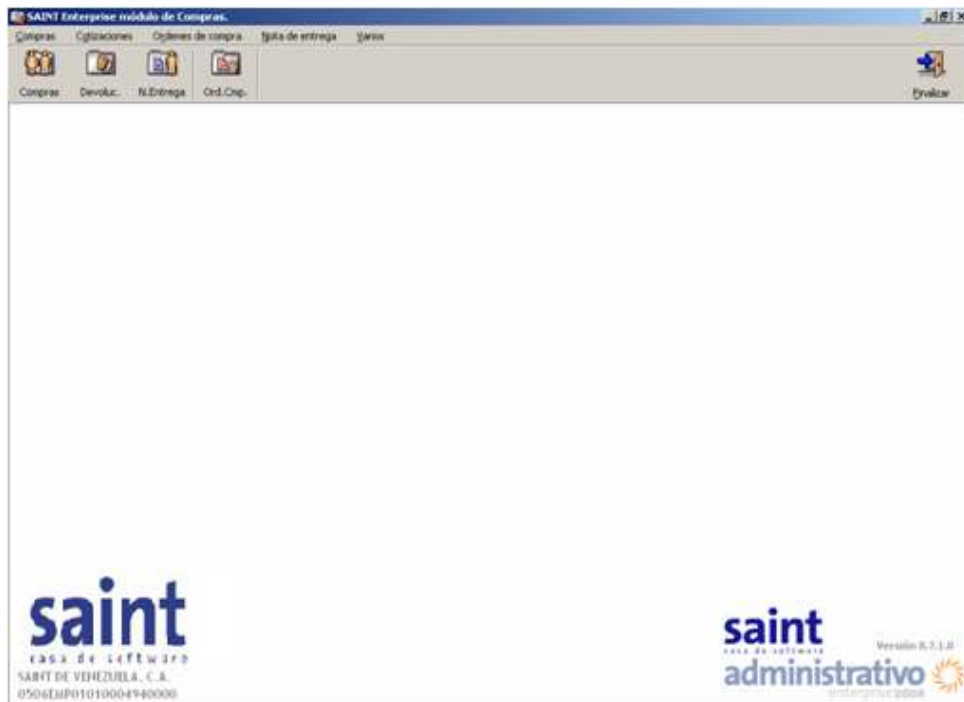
SAINT Enterprise módulo de Compras.

Compras Cotizaciones Ordenes de compra Nota de entrega Varios

Compras Devoluc. N.Entrega Ord.Cmp.

Finalizar

saint
casa de software
SAINT DE VENEZUELA, C.A.
0506EMP01010004940000

saint
casa de software
administrativo
enterprise 2006
Version 8.7.1.0